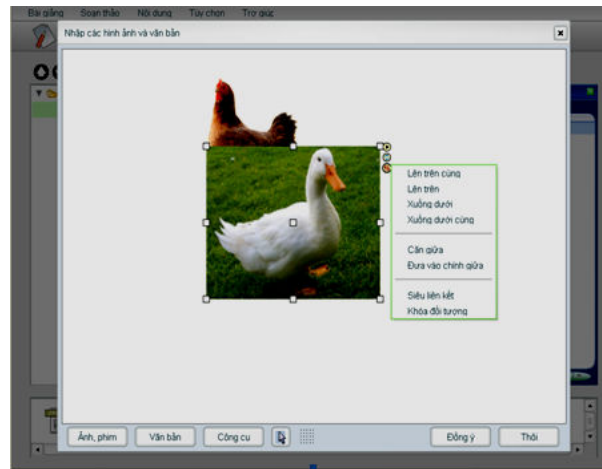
Bài giảng Soạn thảo Nội dung Tùy chọn Trợ giúp

Nhập các hình ảnh và văn bản

Lên trên cùng
Lên trên
Xuống dưới
Xuống dưới cùng

Căn giữa
Đưa vào chính giữa

Siêu liên kết
Khóa đối tượng

Ảnh, phim
Văn bản
Công cụ
Đồng ý
Thôi